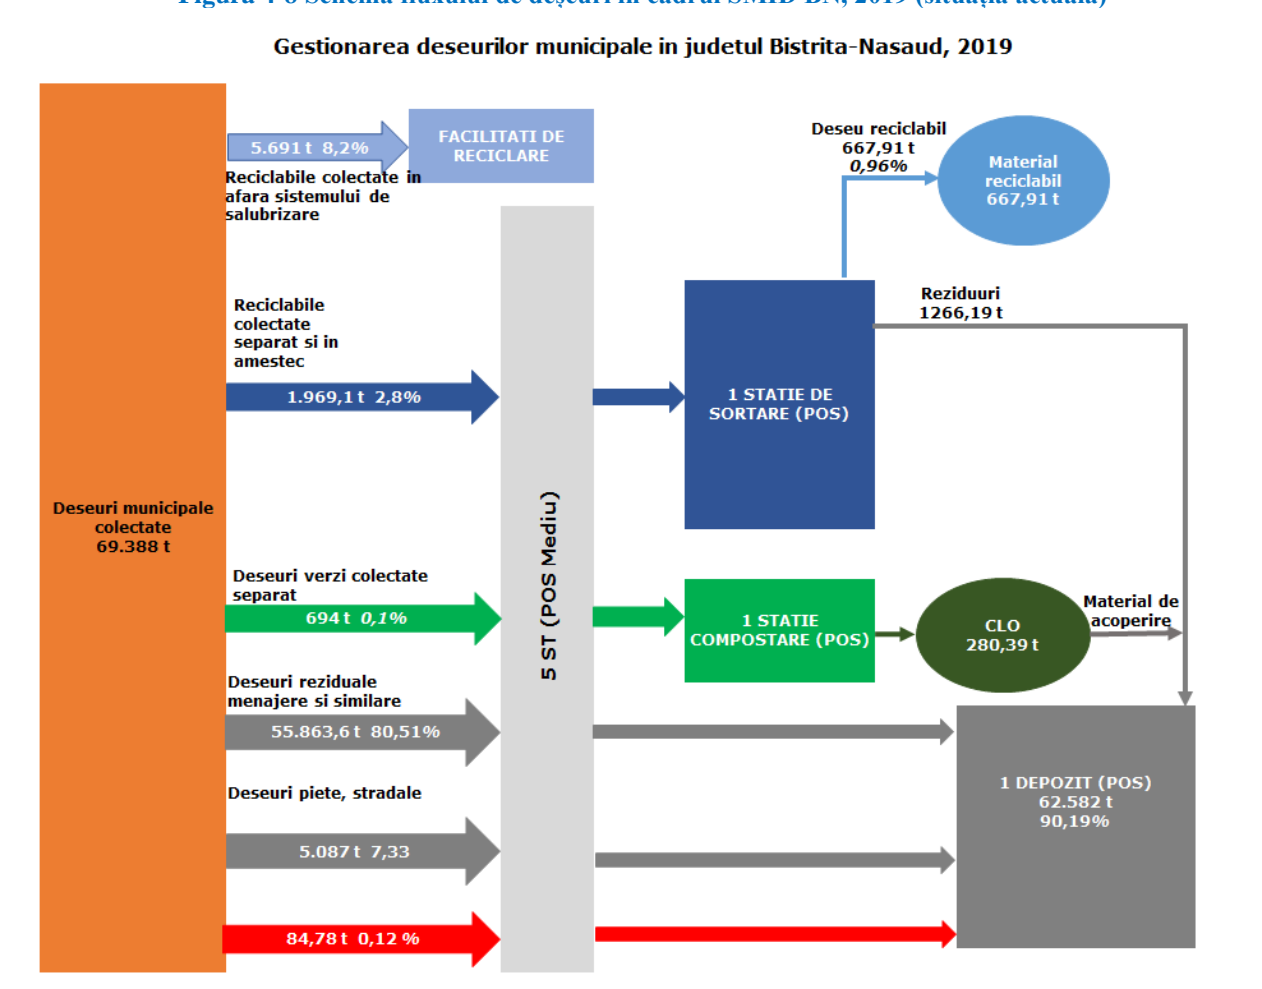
Figura 4-6 Schema fluxului de deșeuri în cadrul SMID BN, 2019 (situația actuală)

Gestionarea deseurilor municipale in judetul Bistrita-Nasaud, 2019

5.691 t 8,2%

FACILITATI DE RECICLARE

Reciclabile colectate in afara sistemului de salubrizare

Deseu reciclabil 667,91 t 0,96%

Material reciclabil 667,91 t

Reciclabile colectate separat si in amestec

Reziduuri 1266,19 t

1.969,1 t 2,8%

1 STATIE DE SORTARE (POS)

Deseuri municipale colectate 69.388 t

5 ST (POS Mediu)

Deseuri verzi colectate separat

694 t 0,1%

1 STATIE COMPOSTARE (POS)

CLO 280,39 t

Material de acoperire

Deseuri reziduale menajere si similare

55.863,6 t 80,51%

1 DEPOZIT (POS) 62.582 t 90,19%

Deseuri piete, stradale

5.087 t 7,33

84,78 t 0,12 %